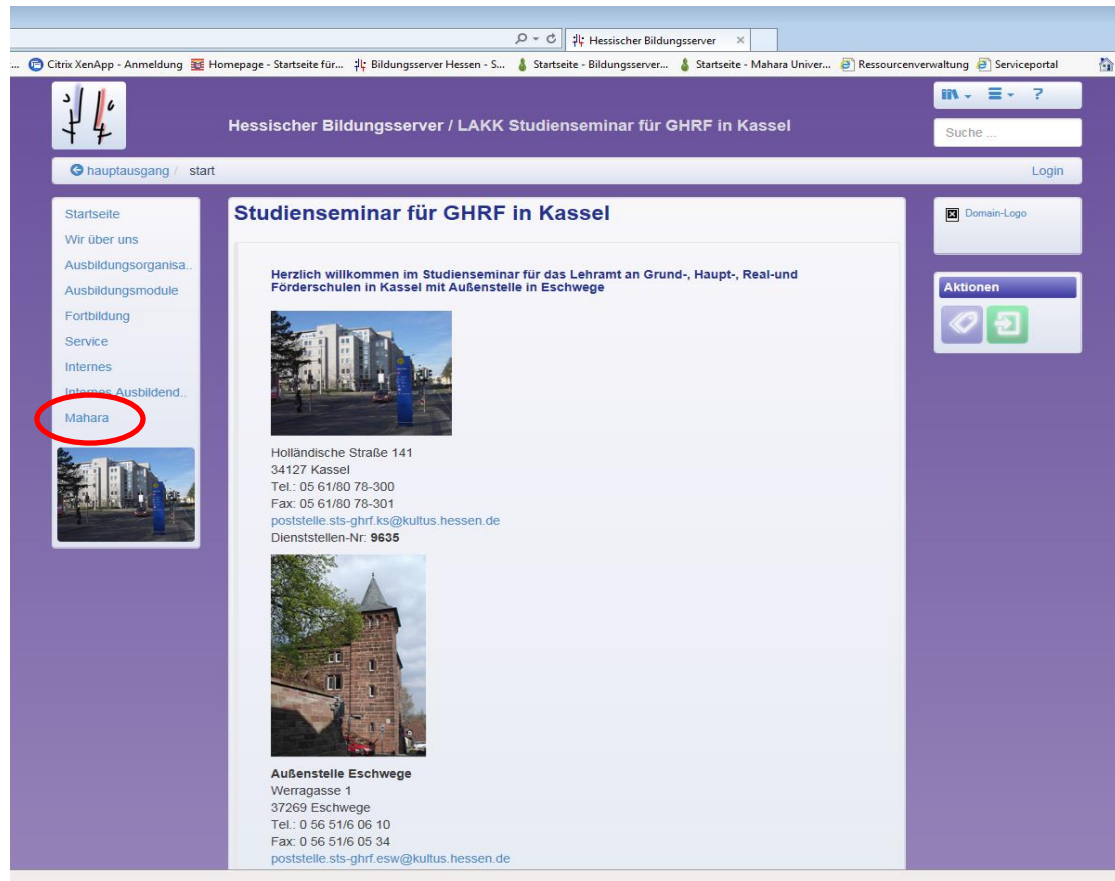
Hessischer Bildungsserver ×

... Citrix XenApp - Anmeldung Homepage - Startseite für... Bildungsserver Hessen - S... Startseite - Bildungsserver... Startseite - Mahara Univer... Ressourcenverwaltung Serviceportal

Hessischer Bildungsserver / LAKK Studienseminar für GHRF in Kassel

Suche ...

hauptausgang / start

Login

Startseite
Wir über uns
Ausbildungsorganisa..
Ausbildungsmodule
Fortbildung
Service
Internes
Internes Ausbildend..
Mahara

Studienseminar für GHRF in Kassel

Herzlich willkommen im Studienseminar für das Lehramt an Grund-, Haupt-, Real-und Förderschulen in Kassel mit Außenstelle in Eschwege

Holländische Straße 141
34127 Kassel
Tel.: 05 61/80 78-300
Fax: 05 61/80 78-301
poststelle.sts-ghrf.ks@kultus.hessen.de
Dienststellen-Nr: **9635**

**Außenstelle Eschwege**
Werragasse 1
37269 Eschwege
Tel.: 0 56 51/6 06 10
Fax: 0 56 51/6 05 34
poststelle.sts-ghrf.esw@kultus.hessen.de

Domain-Logo

Aktionen